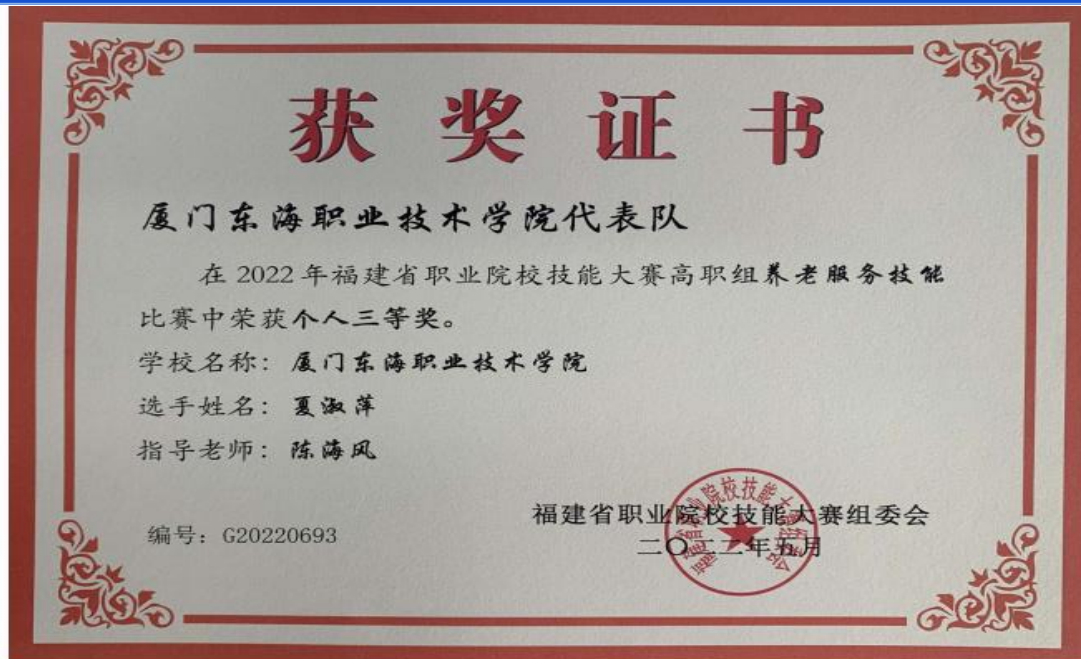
获奖证书

厦门东海职业技术学院代表队

在 2022 年福建省职业院校技能大赛高职组养老服务技能比赛中荣获个人三等奖。

学校名称：厦门东海职业技术学院

选手姓名：夏淑萍

指导老师：陈海凤

编号：G20220693

福建省职业院校技能大赛组委会

二〇二二年五月

福建省职业院校技能大赛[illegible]